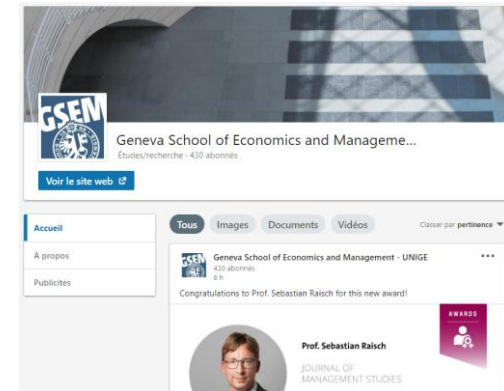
GSEM

Geneva School of Economics and Manageme...

Études/recherche · 430 abonnés

Voir le site web

Accueil

À propos

Publicités

Tous

Images

Documents

Vidéos

Classer par pertinence

GSEM

Geneva School of Economics and Management - UNIGE

430 abonnés

6 h

...

Congratulations to Prof. Sebastian Raisch for this new award!

AWARDS

Prof. Sebastian Raisch

JOURNAL OF MANAGEMENT STUDIES